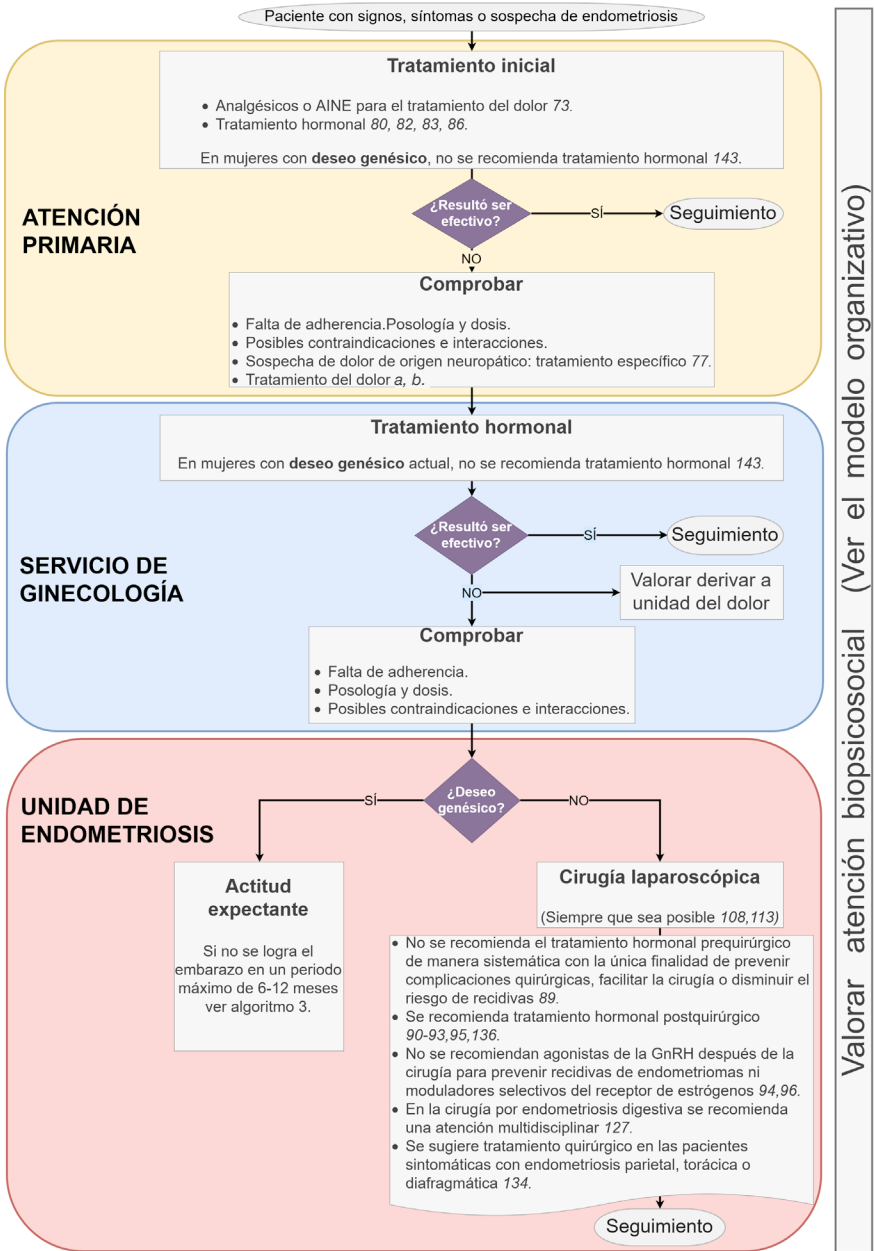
Paciente con signos, síntomas o sospecha de endometriosis

ATENCIÓN PRIMARIA

Tratamiento inicial

- Analgésicos o AINE para el tratamiento del dolor 73.
- Tratamiento hormonal 80, 82, 83, 86.

En mujeres con **deseo genésico**, no se recomienda tratamiento hormonal 143.

¿Resultó ser efectivo?

SÍ

Seguimiento

NO

Comprobar

- Falta de adherencia.Posología y dosis.
- Posibles contraindicaciones e interacciones.
- Sospecha de dolor de origen neuropático: tratamiento específico 77.
- Tratamiento del dolor a, b.

SERVICIO DE GINECOLOGÍA

Tratamiento hormonal

En mujeres con **deseo genésico** actual, no se recomienda tratamiento hormonal 143.

¿Resultó ser efectivo?

SÍ

Seguimiento

NO

Valorar derivar a unidad del dolor

Comprobar

- Falta de adherencia.
- Posología y dosis.
- Posibles contraindicaciones e interacciones.

UNIDAD DE ENDOMETRIOSIS

¿Deseo genésico?

SÍ

NO

Actitud expectante

Si no se logra el embarazo en un periodo máximo de 6-12 meses ver algoritmo 3.

Cirugía laparoscópica

(Siempre que sea posible 108,113)

- No se recomienda el tratamiento hormonal prequirúrgico de manera sistemática con la única finalidad de prevenir complicaciones quirúrgicas, facilitar la cirugía o disminuir el riesgo de recidivas 89.
- Se recomienda tratamiento hormonal postquirúrgico 90-93,95,136.
- No se recomiendan agonistas de la GnRH después de la cirugía para prevenir recidivas de endometriomas ni moduladores selectivos del receptor de estrógenos 94,96.
- En la cirugía por endometriosis digestiva se recomienda una atención multidisciplinar 127.
- Se sugiere tratamiento quirúrgico en las pacientes sintomáticas con endometriosis parietal, torácica o diafragmática 134.

Seguimiento

Valorar atención biopsicosocial (Ver el modelo organizativo)